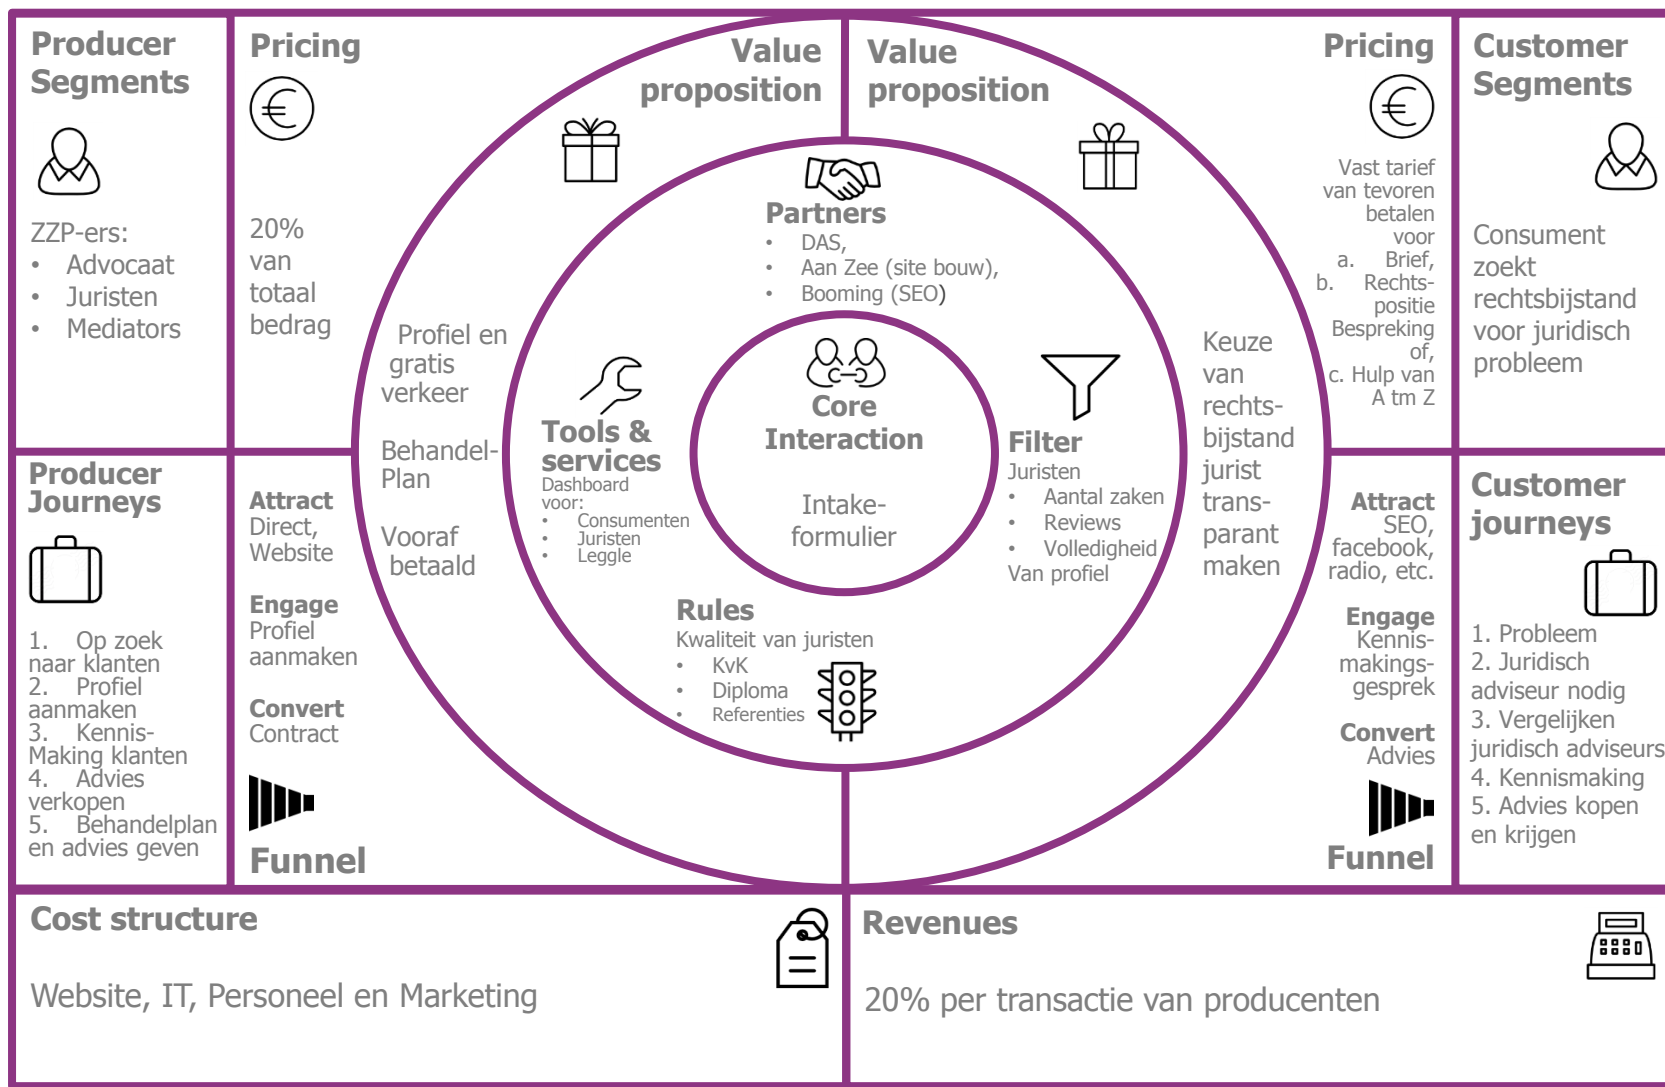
Producer Segments

ZZP-ers:
• Advocaat
• Juristen
• Mediators

Pricing

20% van totaal bedrag

Value proposition

Profiel en gratis verkeer

Behandel-Plan

Vooraf betaald

Value proposition

Pricing

Vast tarief van tevoren betalen voor
a. Brief,
b. Rechts-positie Bespreking of,
c. Hulp van A tm Z

Customer Segments

Consument zoekt rechtsbijstand voor juridisch probleem

Partners
• DAS,
• Aan Zee (site bouw),
• Booming (SEO)

Tools & services
Dashboard voor:
• Consumenten
• Juristen
• Leggle

Core Interaction

Intake-formulier

Filter
Juristen
• Aantal zaken
• Reviews
• Volledigheid
Van profiel

Keuze van rechts-bijstand jurist trans-parant maken

Rules
Kwaliteit van juristen
• KvK
• Diploma
• Referenties

Producer Journeys

1. Op zoek naar klanten
2. Profiel aanmaken
3. Kennis-Making klanten
4. Advies verkopen
5. Behandelplan en advies geven

Attract
Direct, Website

Engage
Profiel aanmaken

Convert
Contract

Funnel

Attract
SEO, facebook, radio, etc.

Engage
Kennis-makings-gesprek

Convert
Advies

Funnel

Customer journeys

1. Probleem
2. Juridisch adviseur nodig
3. Vergelijken juridisch adviseurs
4. Kennismaking
5. Advies kopen en krijgen

Cost structure

Website, IT, Personeel en Marketing

Revenues

20% per transactie van producenten